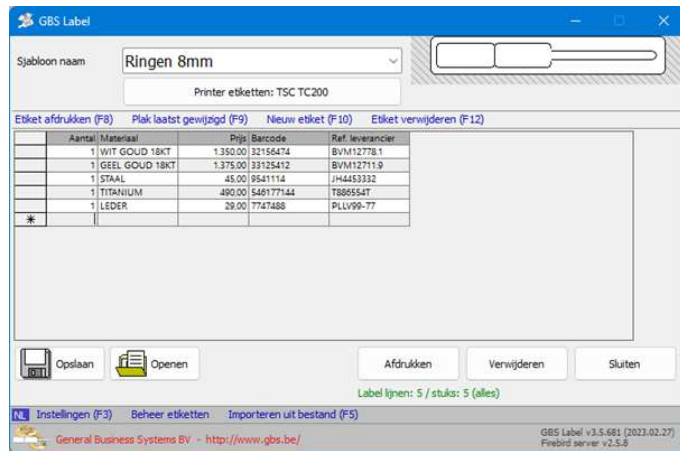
GBS Label

Sjabloon naam
Ringen 8mm
Printer etiketten: TSC TC200

Etiket afdrukken (F8) Plak laatst gewijzigd (F9) Nieuw etiket (F10) Etiket verwijderen (F12)

| | Aantal | Materiaal | Prijs | Barcode | Ref. leverancier |
|---|---|---|---|---|---|
| | 1 | WIT GOUD 18KT | 1.350,00 | 32156474 | BVM12778.1 |
| | 1 | GEEL GOUD 18KT | 1.375,00 | 33125412 | BVM12711.9 |
| | 1 | STAAL | 45,00 | 9541114 | JH4453332 |
| | 1 | TITANIUM | 490,00 | 546177144 | T886554T |
| | 1 | LEDER | 29,00 | 7747488 | PLLV99-77 |
| * | | | | | |

Opslaan Openen
Afdrukken Verwijderen Sluiten
Label lijnen: 5 / stuks: 5 (alles)

NL Instellingen (F3) Beheer etiketten Importeren uit bestand (F5)

General Business Systems BV - http://www.gbs.be/
GBS Label v3.5.681 (2023.02.27)
Firebird server v2.5.8